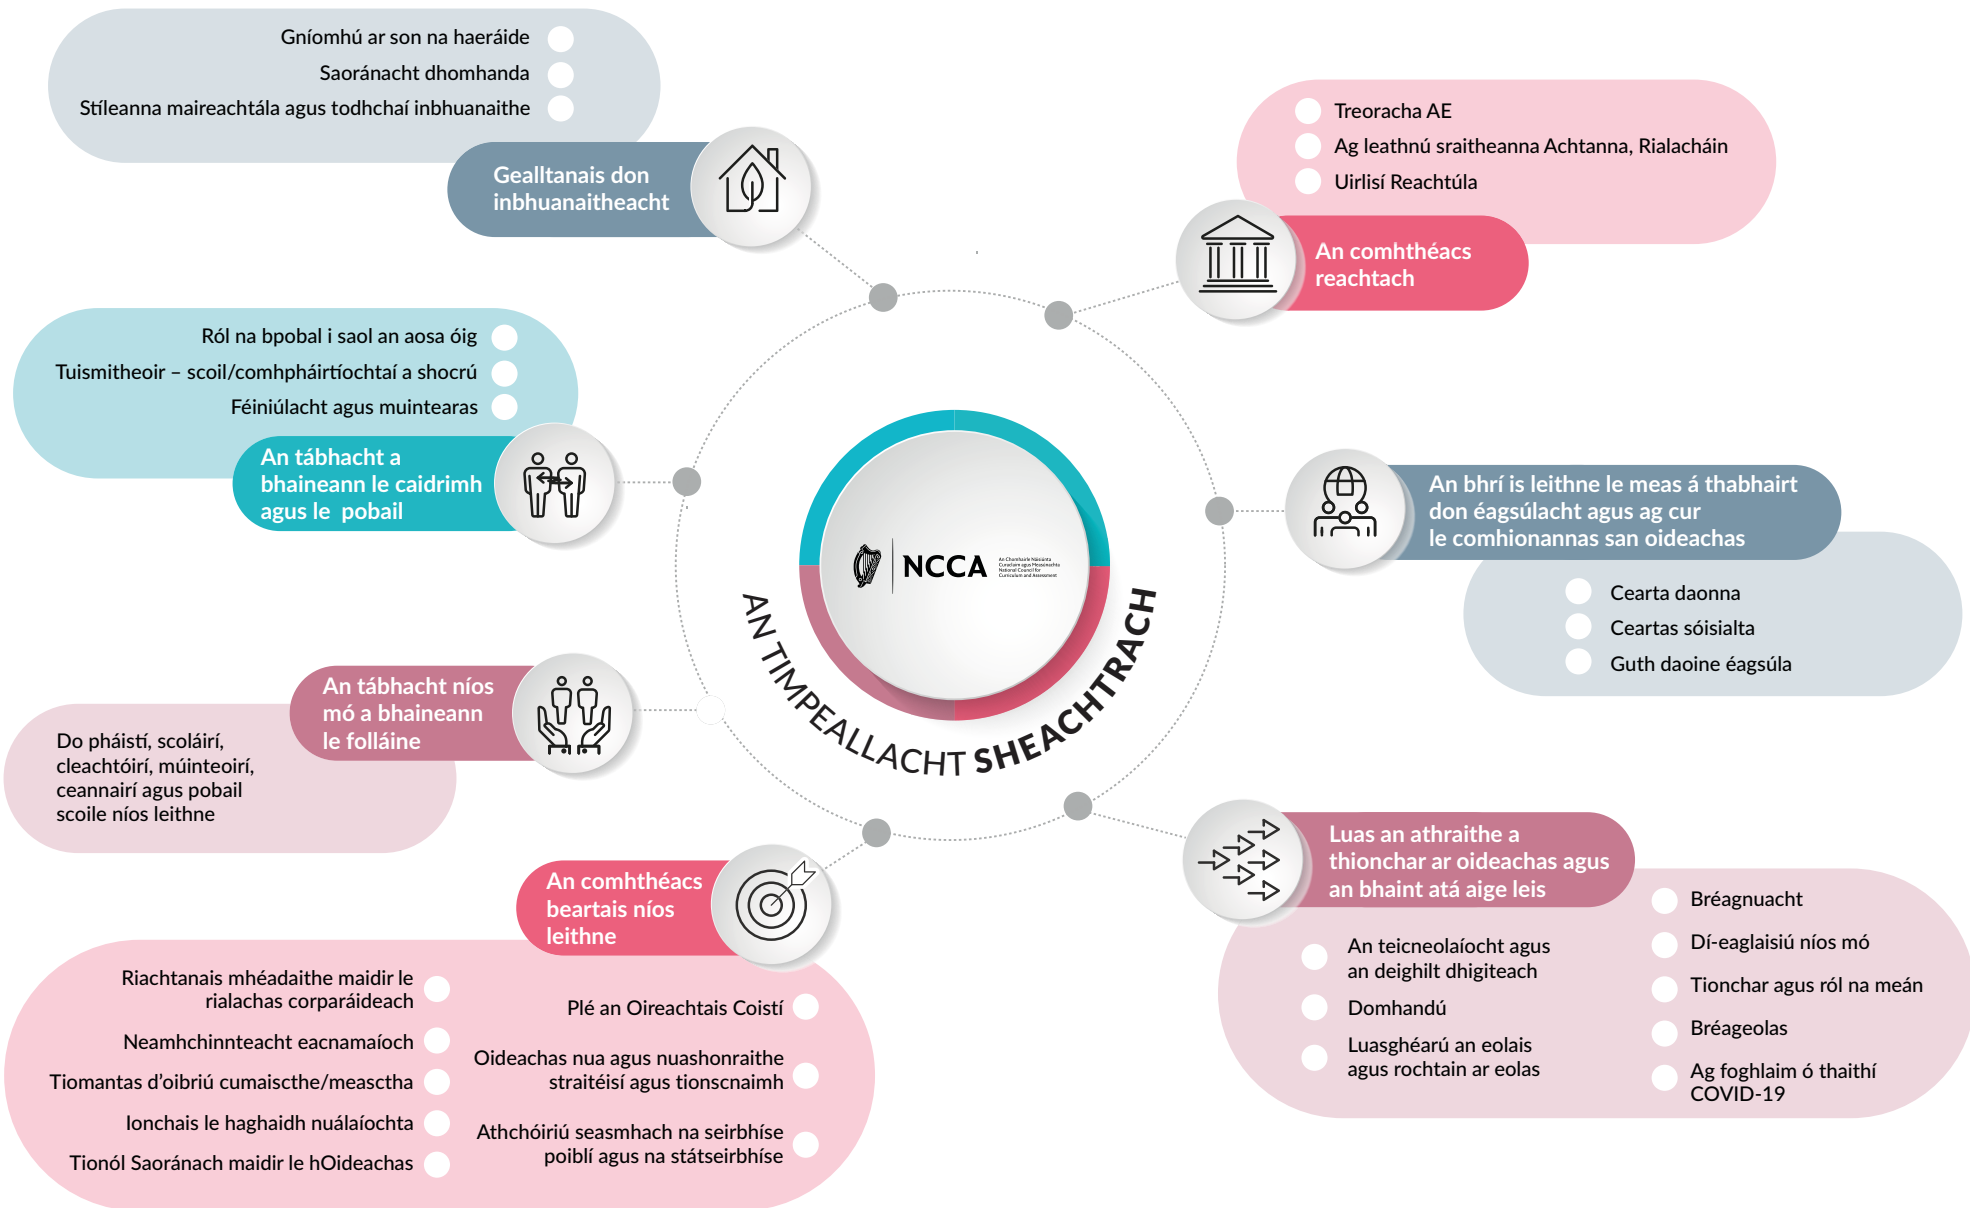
Gníomhú ar son na haeráide
Saoránacht dhomhanda
Stíleanna maireachtála agus todhchaí inbhuanaithe

Gealltanais don inbhuanaitheacht

Treoracha AE
Ag leathnú sraitheanna Achtanna, Rialacháin
Uirlisí Reachtúla

An comhthéacs reachtach

Ról na bpobal i saol an aosa óig
Tuismitheoir – scoil/comhpháirtíochtaí a shocrú
Féiniúlacht agus muintearas

An tábhacht a bhaineann le caidrimh agus le pobail

NCCA

AN TIMPEALLACHT SHEACHTRACH

An bhrí is leithne le meas á thabhairt don éagsúlacht agus ag cur le comhionannas san oideachas

Cearta daonna
Ceartas sóisialta
Guth daoine éagsúla

An tábhacht níos mó a bhaineann le folláine

Do pháistí, scoláirí, cleachtóirí, múinteoirí, ceannairí agus pobail scoile níos leithne

Luas an athraithe a thionchar ar oideachas agus an bhaint atá aige leis

Bréagnuacht
Dí-eaglaisiú níos mó
Tionchar agus ról na meán
Bréageolas
Ag foghlaim ó thaithí COVID-19

An teicneolaíocht agus an deighilt dhigiteach
Domhandú
Luasghéarú an eolais agus rochtain ar eolas

An comhthéacs beartais níos leithne

Riachtanais mhéadaithe maidir le rialachas corparáideach
Neamhchinnteacht eacnamaíoch
Tiomantas d'oibriú cumaiscthe/measctha
Ionchais le haghaidh nuálaíochta
Tionól Saoránach maidir le hOideachas

Plé an Oireachtais Coistí
Oideachas nua agus nuashonraithe straitéisí agus tionscnaimh
Athchóiriú seasmhach na seirbhíse poiblí agus na státseirbhíse